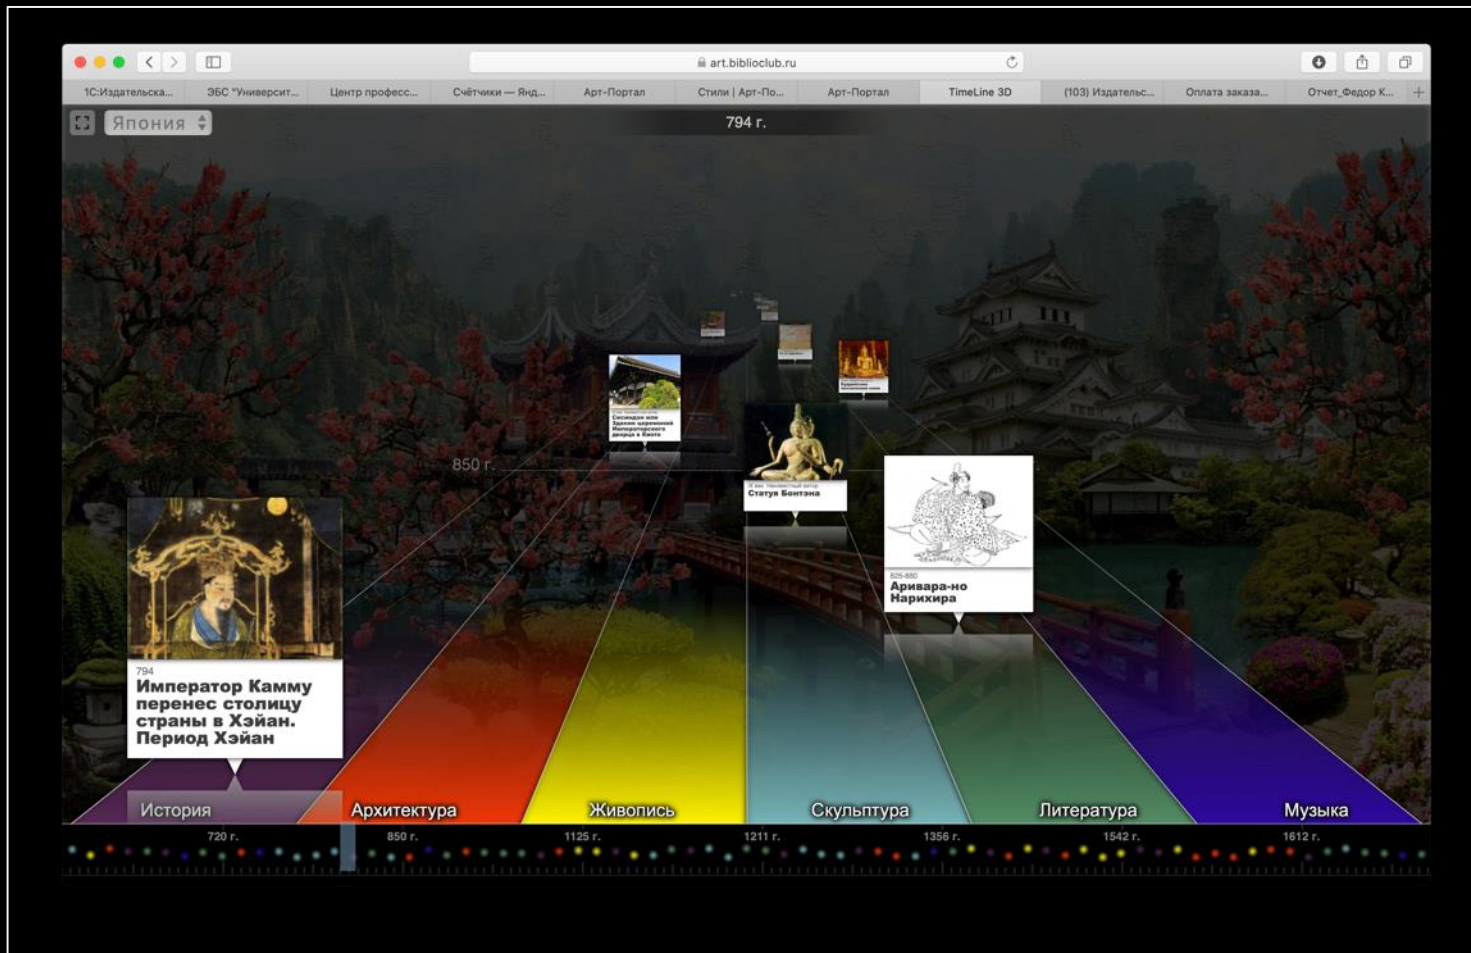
art.biblioclub.ru

1С:Издательска... | ЭБС "Университ... | Центр професс... | Счётчики — Янд... | Арт-Портал | Стили | Арт-По... | Арт-Портал | TimeLine 3D | (103) Издательс... | Оплата заказа... | Отчет_Федор К...

Япония

794 г.

850 г.

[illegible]

Статуя Бонтэна

825-880
Аривара-но Нарихира

794
Император Камму перенес столицу страны в Хэйан. Период Хэйан

История | Архитектура | Живопись | Скульптура | Литература | Музыка

720 г. | 850 г. | 1125 г. | 1211 г. | 1356 г. | 1542 г. | 1612 г.